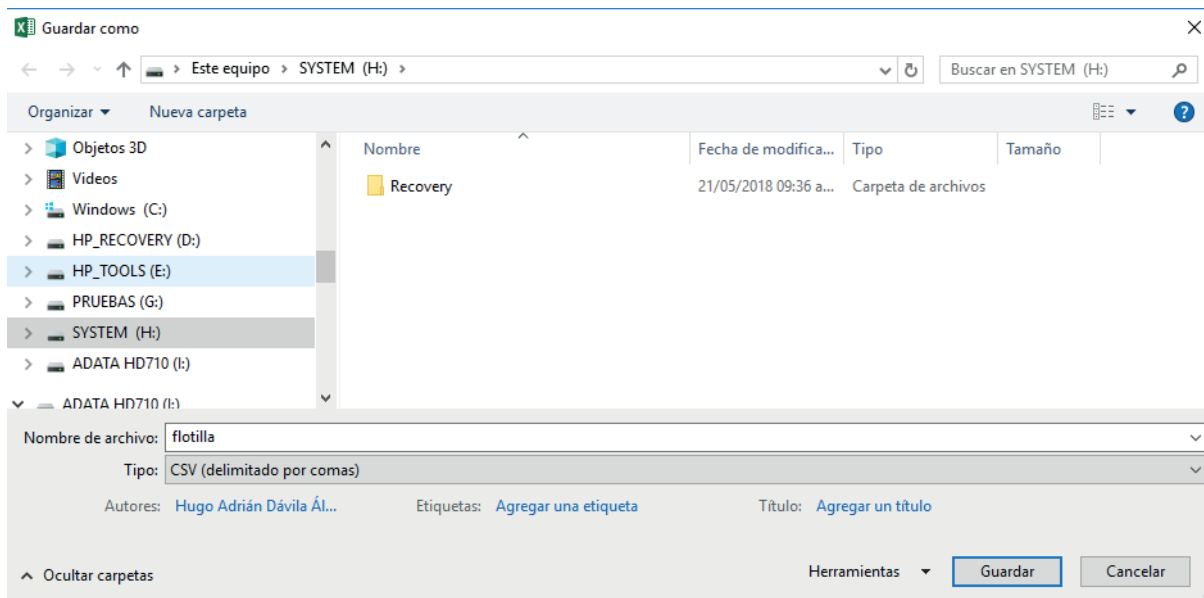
Guardar como

Este equipo › SYSTEM (H:) ›

Buscar en SYSTEM (H:)

Organizar ▾ Nueva carpeta

Objetos 3D
Videos
Windows (C:)
HP_RECOVERY (D:)
HP_TOOLS (E:)
PRUEBAS (G:)
SYSTEM (H:)
ADATA HD710 (I:)
ADATA HD710 (I:)

| Nombre | Fecha de modifica... | Tipo | Tamaño |
|---|---|---|---|
| Recovery | 21/05/2018 09:36 a... | Carpeta de archivos | |

Nombre de archivo: flotilla

Tipo: CSV (delimitado por comas)

Autores: Hugo Adrián Dávila Ál... Etiquetas: Agregar una etiqueta Título: Agregar un título

Ocultar carpetas

Herramientas ▾ Guardar Cancelar